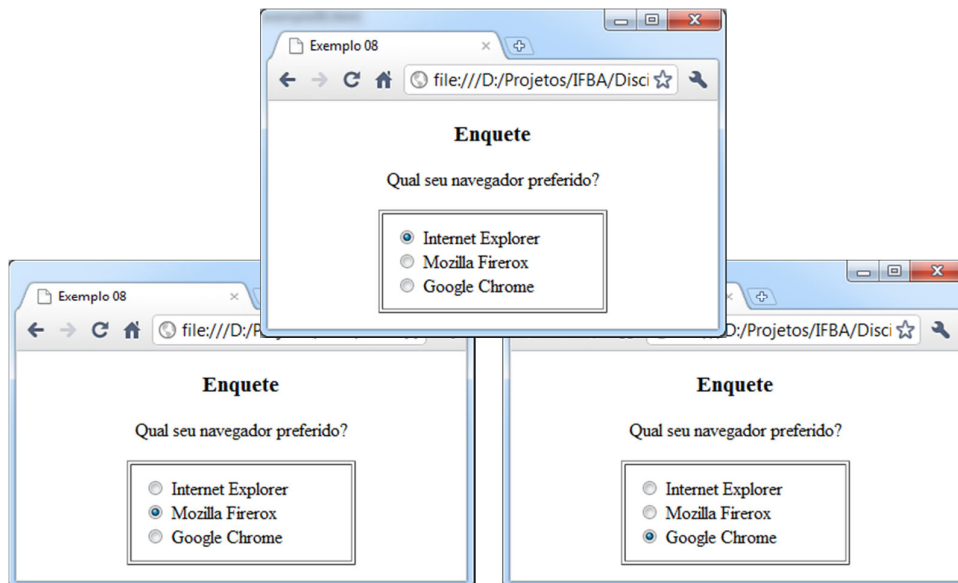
Exemplo 08

file:///D:/Projetos/IFBA/Disci

Enquete

Qual seu navegador preferido?

Internet Explorer
Mozilla Firerox
Google Chrome

Exemplo 08

file:///D:/P

Enquete

Qual seu navegador preferido?

Internet Explorer
Mozilla Firerox
Google Chrome

D:/Projetos/IFBA/Disci

Enquete

Qual seu navegador preferido?

Internet Explorer
Mozilla Firerox
Google Chrome